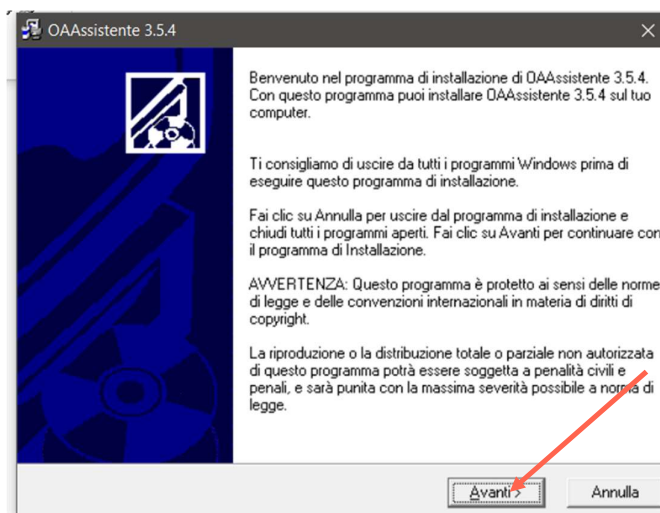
OAAssistente 3.5.4

Benvenuto nel programma di installazione di OAAssistente 3.5.4. Con questo programma puoi installare OAAssistente 3.5.4 sul tuo computer.

Ti consigliamo di uscire da tutti i programmi Windows prima di eseguire questo programma di installazione.

Fai clic su Annulla per uscire dal programma di installazione e chiudi tutti i programmi aperti. Fai clic su Avanti per continuare con il programma di Installazione.

AVVERTENZA: Questo programma è protetto ai sensi delle norme di legge e delle convenzioni internazionali in materia di diritti di copyright.

La riproduzione o la distribuzione totale o parziale non autorizzata di questo programma potrà essere soggetta a penalità civili e penali, e sarà punita con la massima severità possibile a norma di legge.

Avanti >

Annulla